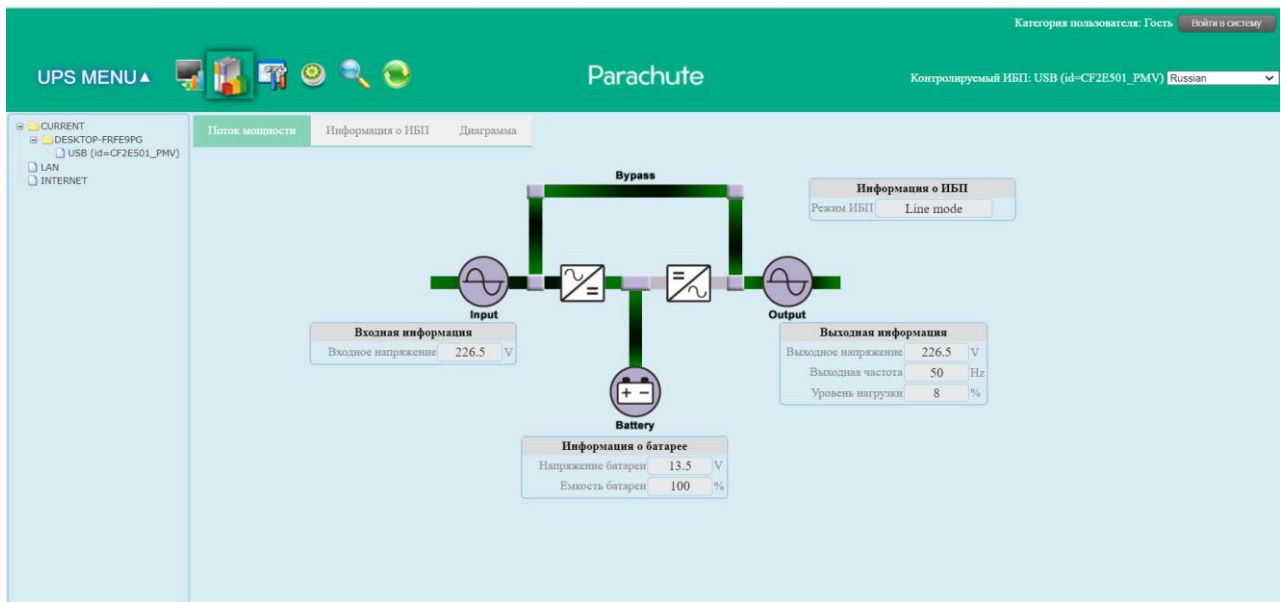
Категория пользователя: Гость Войти в систему

UPS MENU▲

Parachute

Контролируемый ИБП: USB (id=CF2E501_PMV) Russian

CURRENT
DESKTOP-FRFE9PG
USB (id=CF2E501_PMV)
LAN
INTERNET

Поток мощности | Информация о ИБП | Диаграмма

Bypass

Информация о ИБП
Режим ИБП Line mode

Input

Output

Входная информация
Входное напряжение 226.5 V

Выходная информация
Выходное напряжение 226.5 V
Выходная частота 50 Hz
Уровень нагрузки 8 %

Battery

Информация о батарее
Напряжение батареи 13.5 V
Емкость батареи 100 %